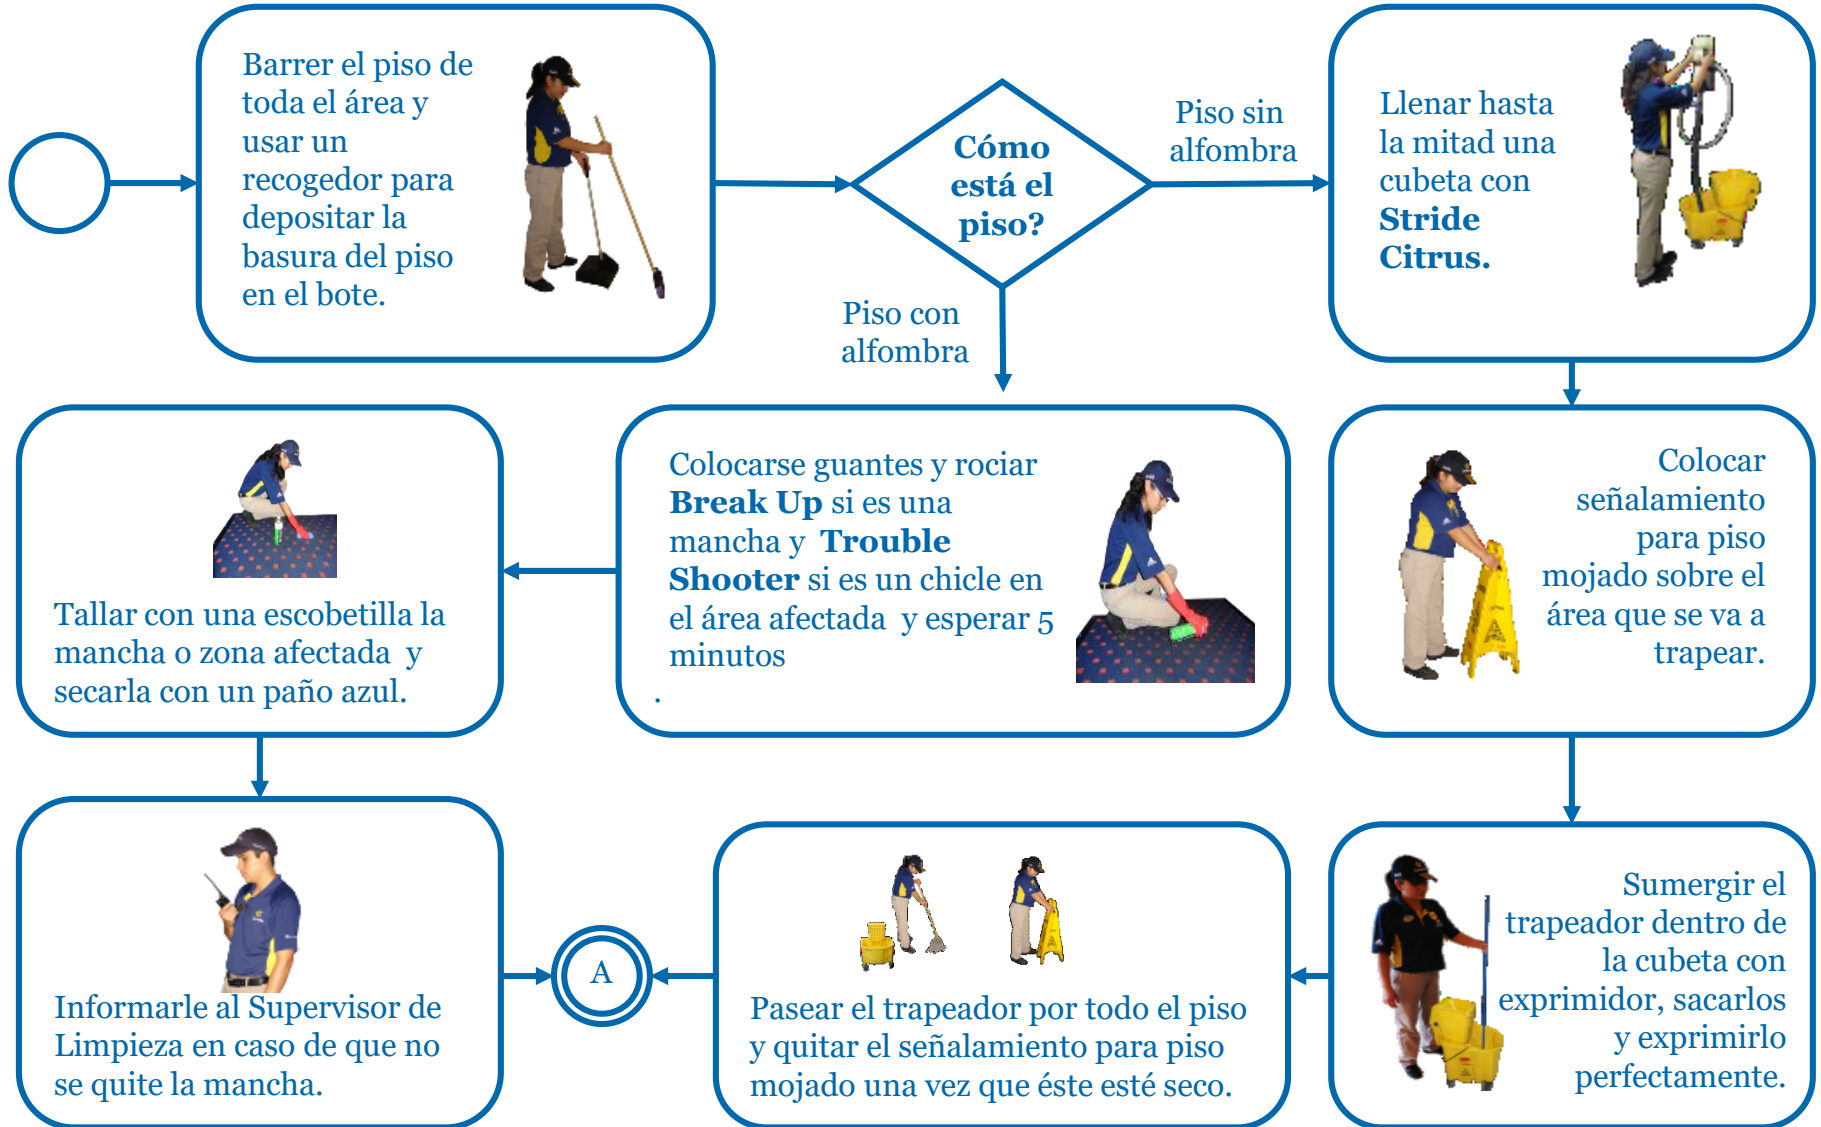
Barrer el piso de toda el área y usar un recogedor para depositar la basura del piso en el bote.

Cómo está el piso?

Piso sin alfombra

Llenar hasta la mitad una cubeta con **Stride Citrus.**

Piso con alfombra

Tallar con una escobetilla la mancha o zona afectada y secarla con un paño azul.

Colocarse guantes y rociar **Break Up** si es una mancha y **Trouble Shooter** si es un chicle en el área afectada y esperar 5 minutos

.

Colocar señalamiento para piso mojado sobre el área que se va a trapear.

Informarle al Supervisor de Limpieza en caso de que no se quite la mancha.

A

Pasear el trapeador por todo el piso y quitar el señalamiento para piso mojado una vez que éste esté seco.

Sumergir el trapeador dentro de la cubeta con exprimidor, sacarlos y exprimirlo perfectamente.